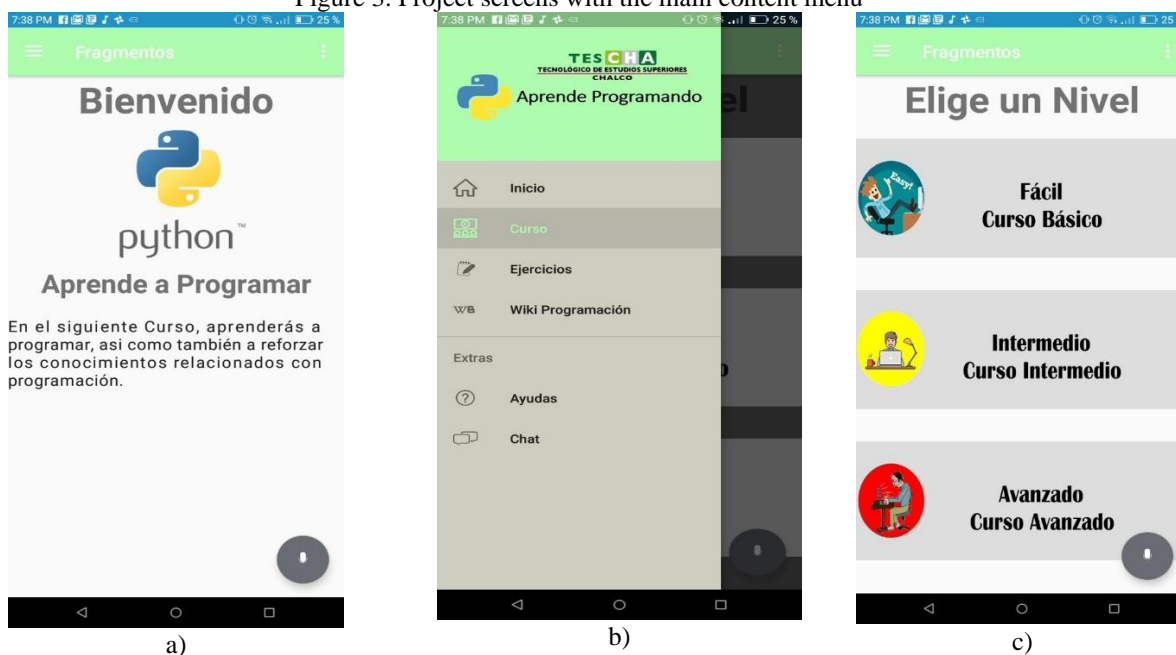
Figure 5. Project screens with the main content menu

7:38 PM 25%
Fragmentos
Bienvenido
python™
Aprende a Programar
En el siguiente Curso, aprenderás a programar, asi como también a reforzar los conocimientos relacionados con programación.
a)

7:38 PM 25%
TESCHA
TECNOLÓGICO DE ESTUDIOS SUPERIORES CHALCO
Aprende Programando
Inicio
Curso
Ejercicios
WB Wiki Programación
Extras
Ayudas
Chat
b)

7:38 PM 25
Fragmentos
Elige un Nivel
Easy!
Fácil
Curso Básico
Intermedio
Curso Intermedio
Avanzado
Curso Avanzado
c)